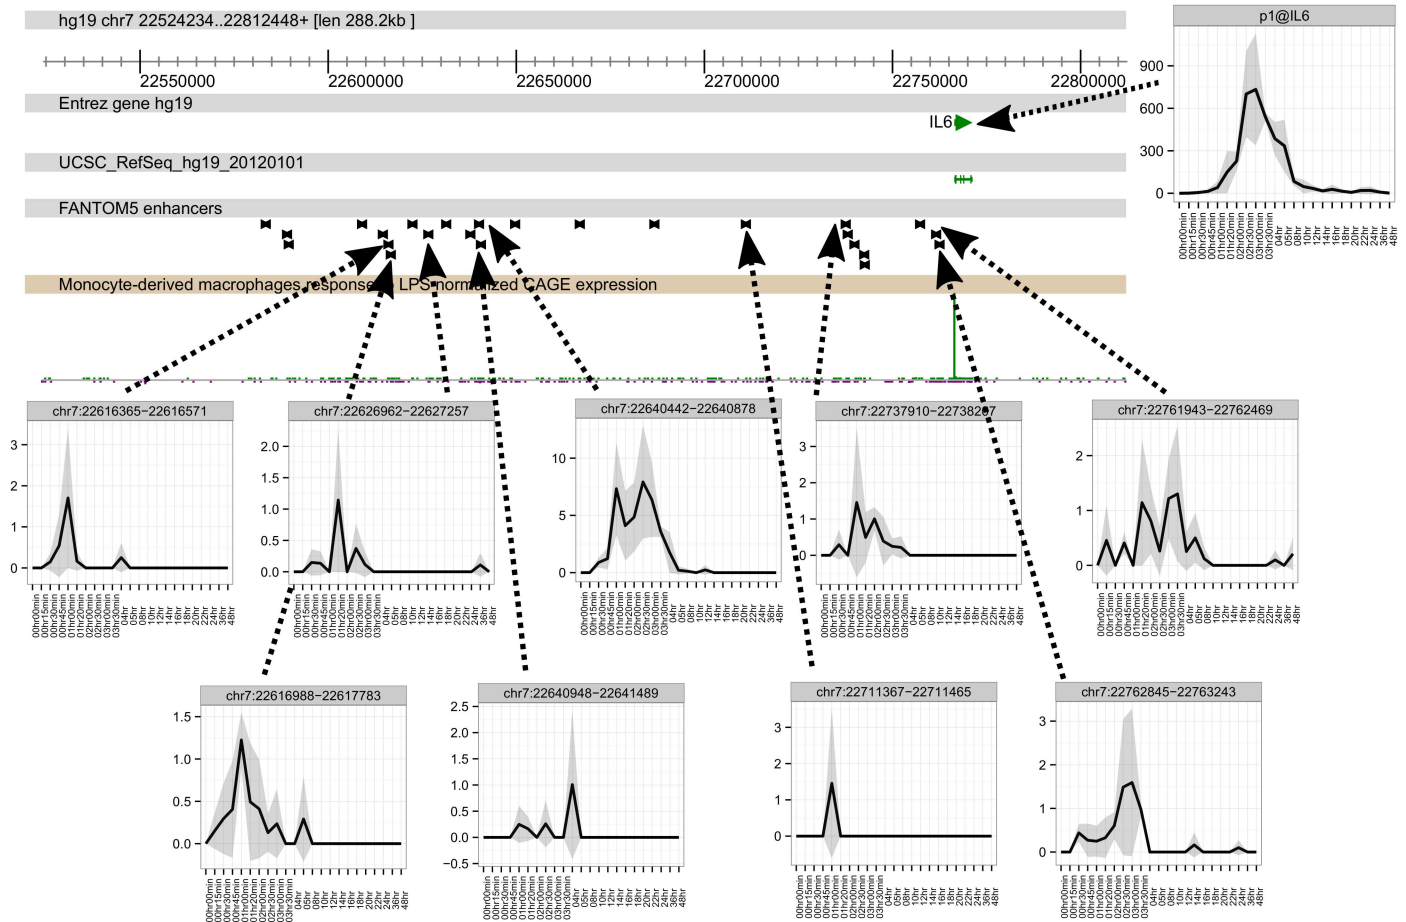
hg19 chr7 22524234..22812448+ [len 288.2kb ]

22550000 22600000 22650000 22700000 22750000 22800000

Entrez gene hg19

IL6

UCSC_RefSeq_hg19_20120101

FANTOM5 enhancers

Monocyte-derived macrophages response to LPS normalized CAGE expression

p1@IL6

900
600
300
0

00hr00min 00hr15min 00hr30min 00hr45min 01hr00min 01hr20min 01hr40min 02hr00min 02hr30min 03hr00min 03hr30min 04hr 05hr 06hr 10hr 12hr 14hr 16hr 18hr 20hr 22hr 24hr 36hr 48hr

chr7:22616365-22616571

3
2
1
0

chr7:22626962-22627257

2.0
1.5
1.0
0.5
0.0

chr7:22640442-22640878

10
5
0

chr7:22737910-22738207

3
2
1
0

chr7:22761943-22762469

2
1
0

chr7:22616988-22617783

1.5
1.0
0.5
0.0

chr7:22640948-22641489

2.5
2.0
1.5
1.0
0.5
0.0
-0.5

chr7:22711367-22711465

3
2
1
0

chr7:22762845-22763243

3
2
1
0

00hr00min 00hr15min 00hr30min 00hr45min 01hr00min 01hr20min 01hr40min 02hr00min 02hr30min 03hr00min 03hr30min 04hr 05hr 06hr 10hr 12hr 14hr 16hr 18hr 20hr 22hr 24hr 36hr 48hr